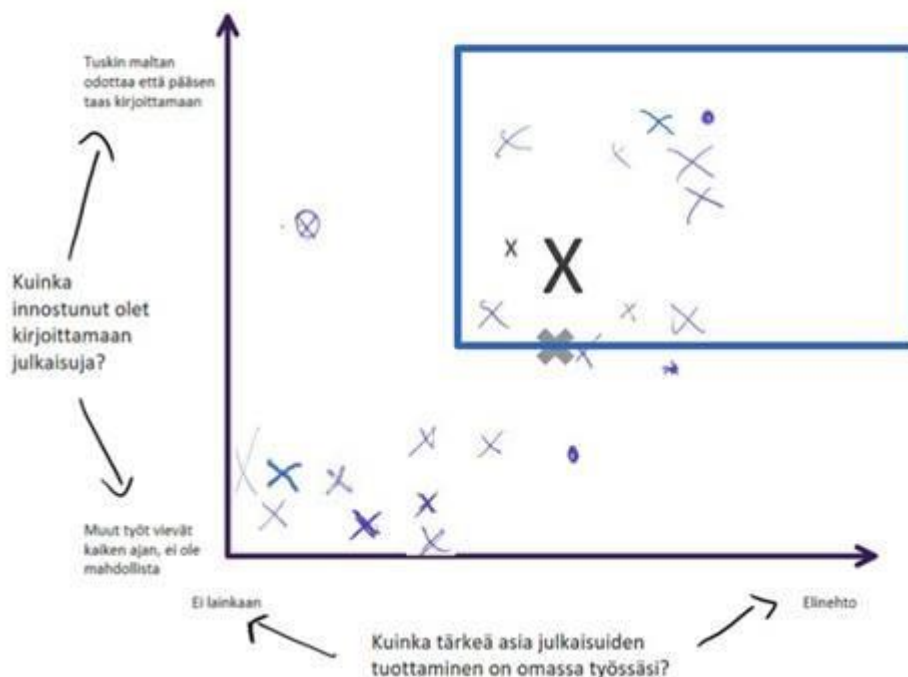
Tuskin maltan odottaa että pääsen taas kirjoittamaan

Kuinka innostunut olet kirjoittamaan julkaisuja?

Muut työt vievät kaiken ajan, ei ole mahdollista

Ei lainkaan

Kuinka tärkeä asia julkaisuiden tuottaminen on omassa työssäsi?

Elinehto